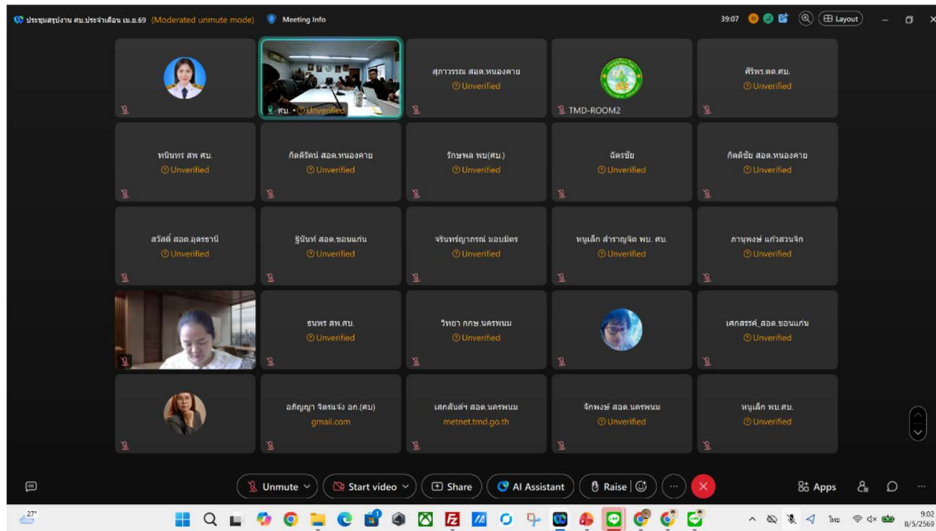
ประชุมสรุปงาน ศบ.ประจำเดือน เม.ย.69 (Moderated unmute mode) Meeting Info 39:07 Layout

ศบ. Unverified

สุภาวรรณ สอต.หนองคาย Unverified

TMD-ROOM2

ศิริพร.ดต.ศบ. Unverified

ทนันทร สพ ศบ. Unverified

กิตติรัตน์ สอต.หนองคาย Unverified

รักษพล พบ(ศบ.) Unverified

ฉัตรชัย Unverified

กิตติชัย สอต.หนองคาย Unverified

สวัสดิ์ สอต.อุดรธานี Unverified

ฐิณันท์ สอต.ขอนแก่น Unverified

จรินทร์ญาภรณ์ มอบมิตร Unverified

หนูเล็ก สำราญจิต พบ. ศบ. Unverified

ภาณุพงษ์ แก้วสวนจิก Unverified

ธนพร สพ.ศบ. Unverified

วิทยา กกษ.นครพนม Unverified

เสกสรรค์_สอต.ขอนแก่น Unverified

อภิญญา จิตรนาจิ๋ง อก.(ศบ) gmail.com

เสกสันต์ฯ สอต.นครพนม metnet.tmd.go.th

จักพงษ์ สอต.นครพนม Unverified

หนูเล็ก พบ.ศบ. Unverified

Unmute Start video Share AI Assistant Raise Apps

27°

ไทย 9:02 8/5/2569